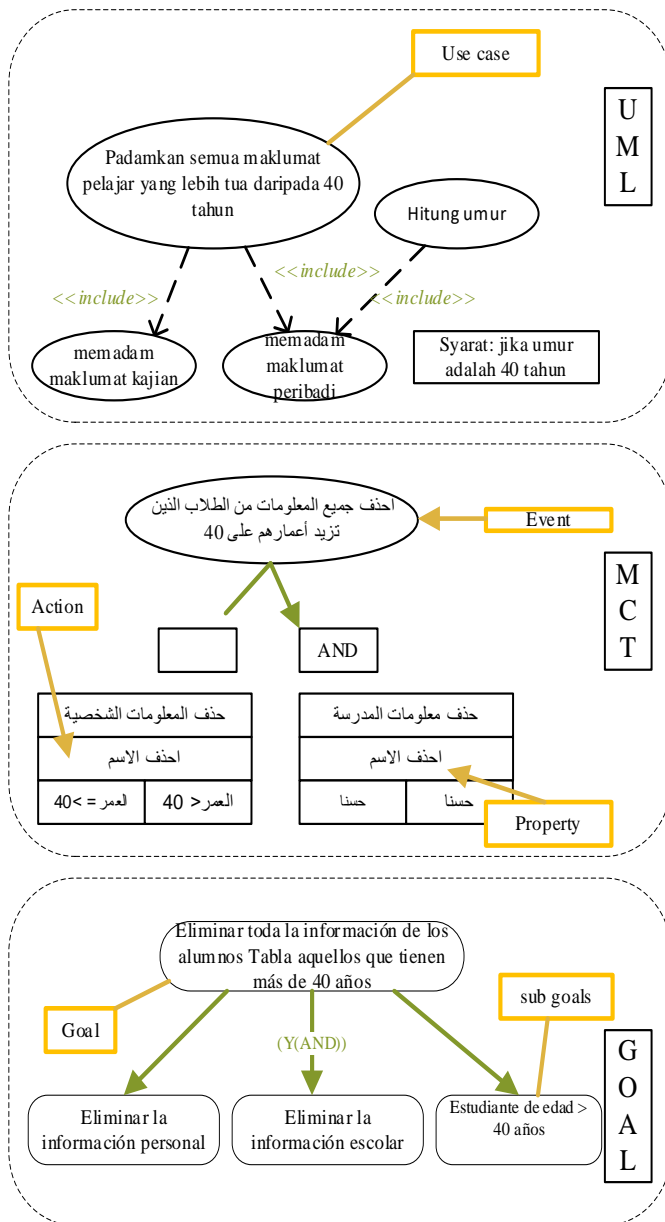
Use case

U
M
L

Padamkan semua maklumat pelajar yang lebih tua daripada 40 tahun

Hitung umur

<<include>>

<<include>>

<<include>>

memadam maklumat kajian

memadam maklumat peribadi

Syarat: jika umur adalah 40 tahun

احذف جميع المعلومات من الطلاب الذين تزيد أعمارهم على 40

Event

M
C
T

Action

AND

| حذف المعلومات الشخصية | |
|---|---|
| احذف الاسم | |
| العمر =< 40 | العمر> 40 |

| حذف معلومات المدرسة | |
|---|---|
| احذف الاسم | |
| حسنا | حسنا |

Property

Eliminar toda la información de los alumnos Tabla aquellos que tienen más de 40 años

Goal

sub goals

(Y(AND))

G
O
A
L

Eliminar la información personal

Eliminar la información escolar

Estudiante de edad > 40 años